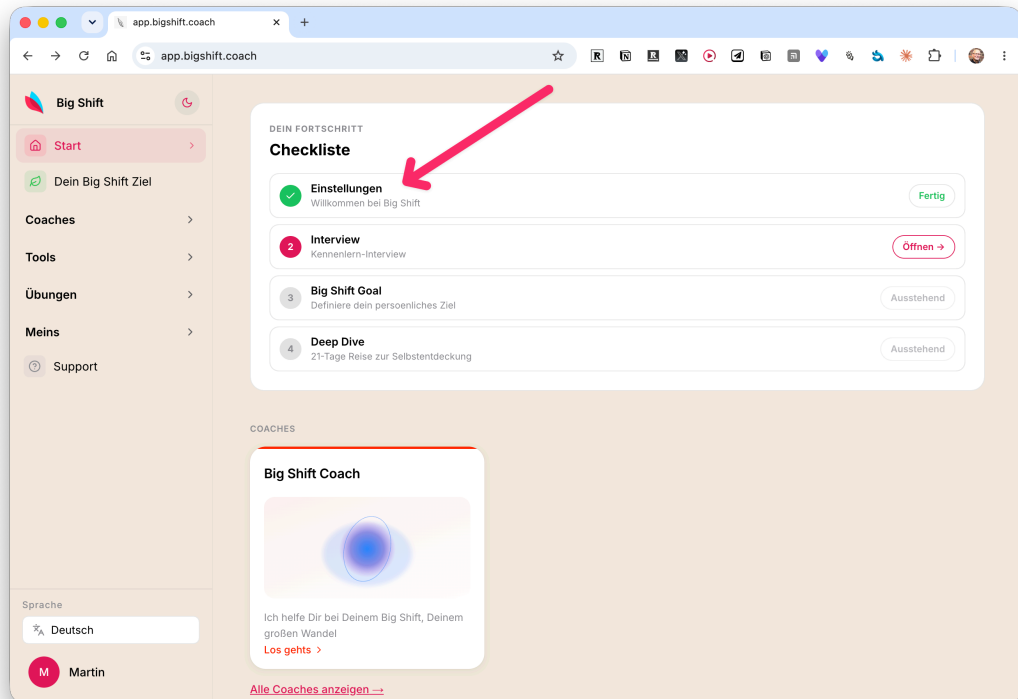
app.bigshift.coach

app.bigshift.coach

Big Shift

Start

Dein Big Shift Ziel

Coaches

Tools

Übungen

Meins

Support

Sprache

Deutsch

M Martin

DEIN FORTSCHRITT

Checkliste

Einstellungen
Willkommen bei Big Shift
Fertig

2 Interview
Kennenlern-Interview
Öffnen →

3 Big Shift Goal
Definiere dein persoenliches Ziel
Ausstehend

4 Deep Dive
21-Tage Reise zur Selbstentdeckung
Ausstehend

COACHES

Big Shift Coach

Ich helfe Dir bei Deinem Big Shift, Deinem großen Wandel

Los gehts >

Alle Coaches anzeigen →